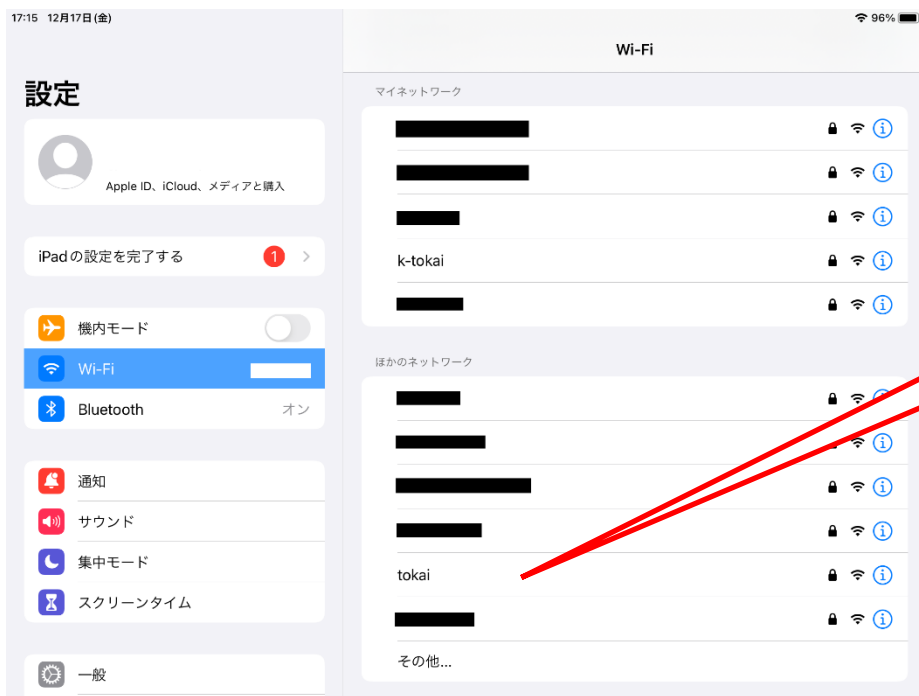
17:15 12月17日(金)

96%

設定

Apple ID、iCloud、メディアと購入

iPadの設定を完了する 1

機内モード

Wi-Fi

Bluetooth オン

通知

サウンド

集中モード

スクリーンタイム

一般

Wi-Fi

マイネットワーク

k-tokai

ほかのネットワーク

tokai

その他...